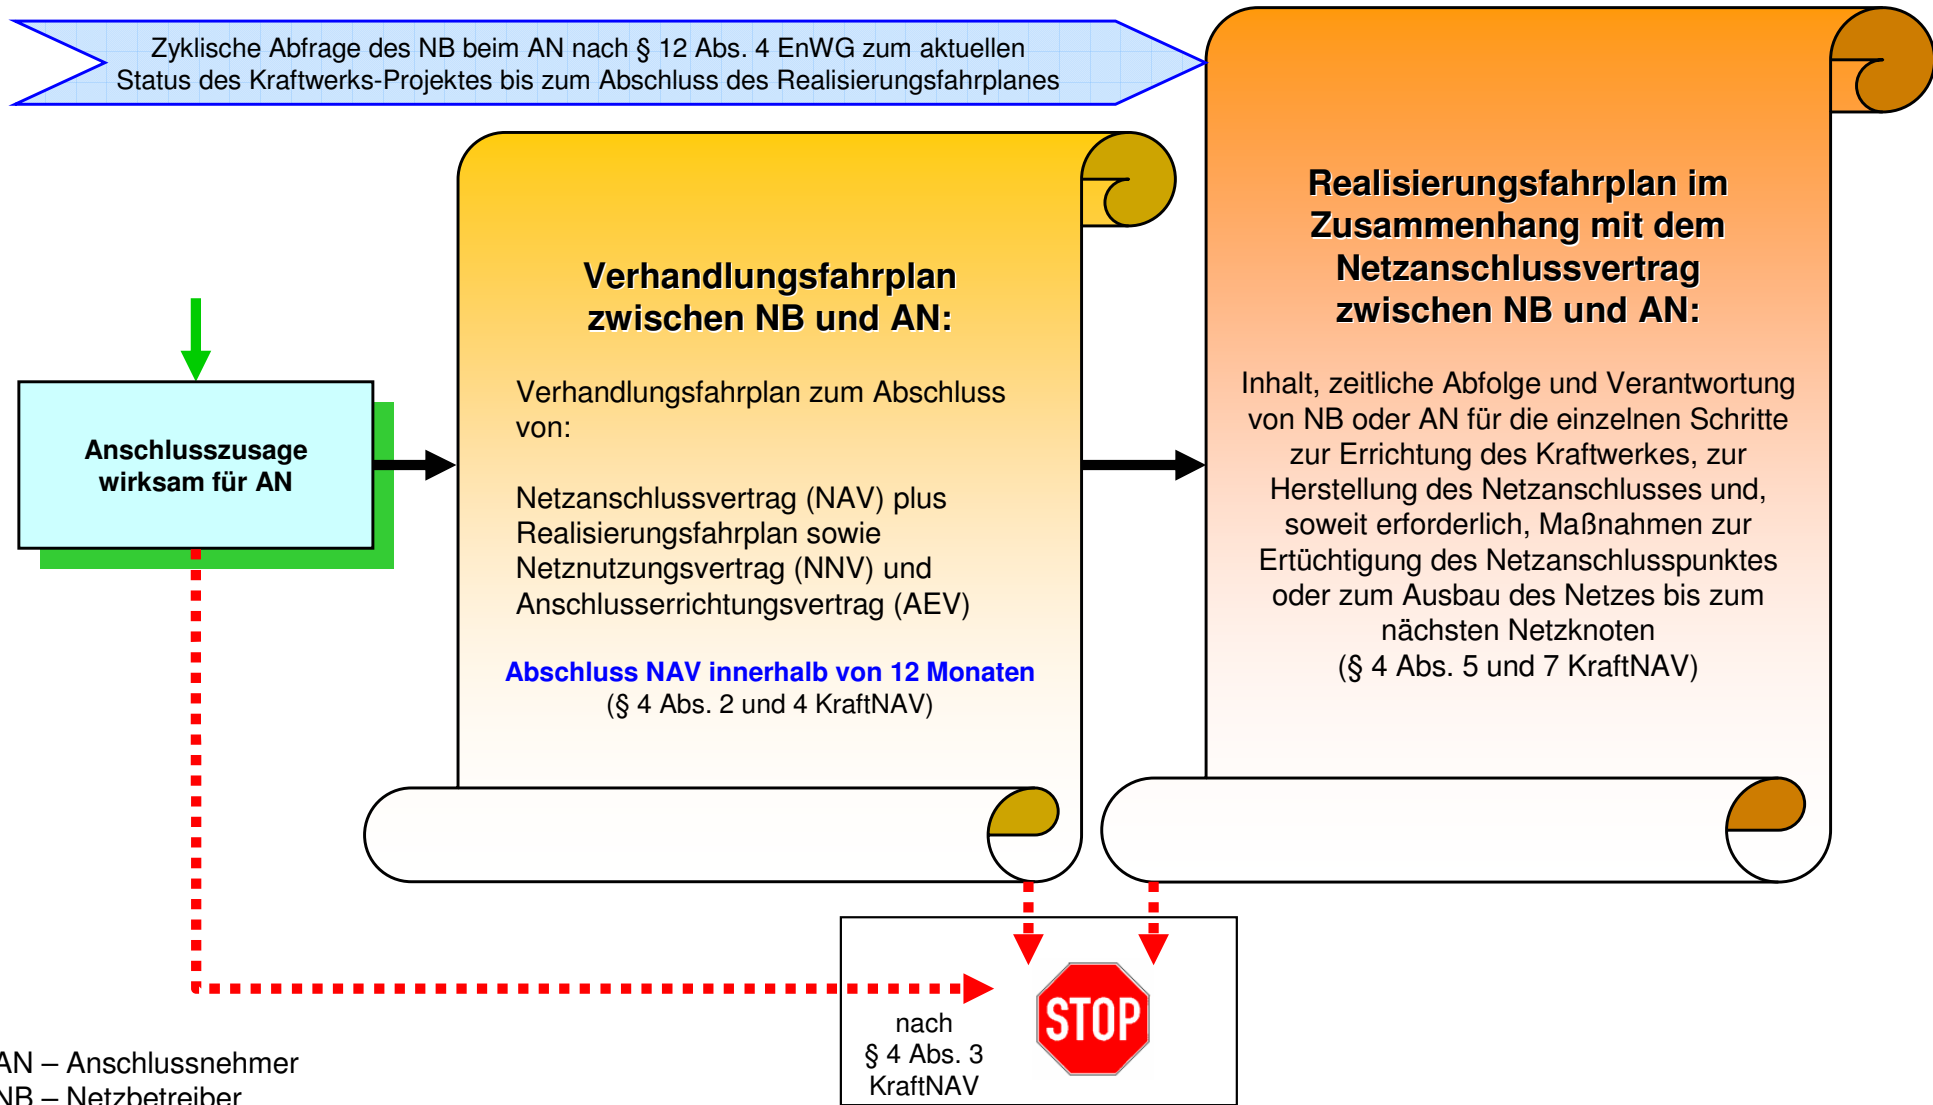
Zyklische Abfrage des NB beim AN nach § 12 Abs. 4 EnWG zum aktuellen Status des Kraftwerks-Projektes bis zum Abschluss des Realisierungsfahrplanes

Anschlusszusage wirksam für AN

Verhandlungsfahrplan zwischen NB und AN:

Verhandlungsfahrplan zum Abschluss von:

Netzanschlussvertrag (NAV) plus Realisierungsfahrplan sowie Netznutzungsvertrag (NNV) und Anschlusserrichtungsvertrag (AEV)

Abschluss NAV innerhalb von 12 Monaten
(§ 4 Abs. 2 und 4 KraftNAV)

Realisierungsfahrplan im Zusammenhang mit dem Netzanschlussvertrag zwischen NB und AN:

Inhalt, zeitliche Abfolge und Verantwortung von NB oder AN für die einzelnen Schritte zur Errichtung des Kraftwerkes, zur Herstellung des Netzanschlusses und, soweit erforderlich, Maßnahmen zur Ertüchtigung des Netzanschlusspunktes oder zum Ausbau des Netzes bis zum nächsten Netzknoten
(§ 4 Abs. 5 und 7 KraftNAV)

nach
§ 4 Abs. 3
KraftNAV

STOP

AN – Anschlussnehmer
NB – Netzbetreiber